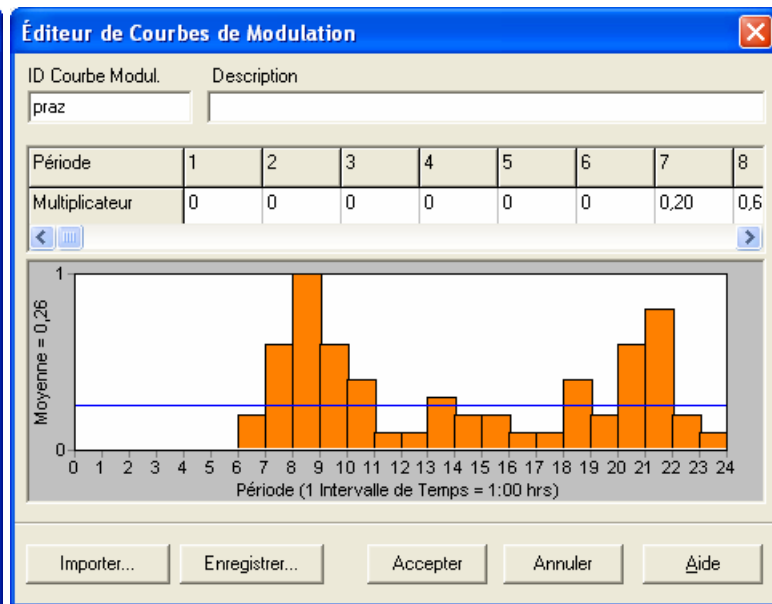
Éditeur de Courbes de Modulation

ID Courbe Modul.
praz

Description

| Période | 1 | 2 | 3 | 4 | 5 | 6 | 7 | 8 |
|---|---|---|---|---|---|---|---|---|
| Multiplicateur | 0 | 0 | 0 | 0 | 0 | 0 | 0,20 | 0,6 |

1
Moyenne = 0,26
0
0 1 2 3 4 5 6 7 8 9 10 11 12 13 14 15 16 17 18 19 20 21 22 23 24
Période (1 Intervalle de Temps = 1:00 hrs)

Importer... Enregistrer... Accepter Annuler Aide